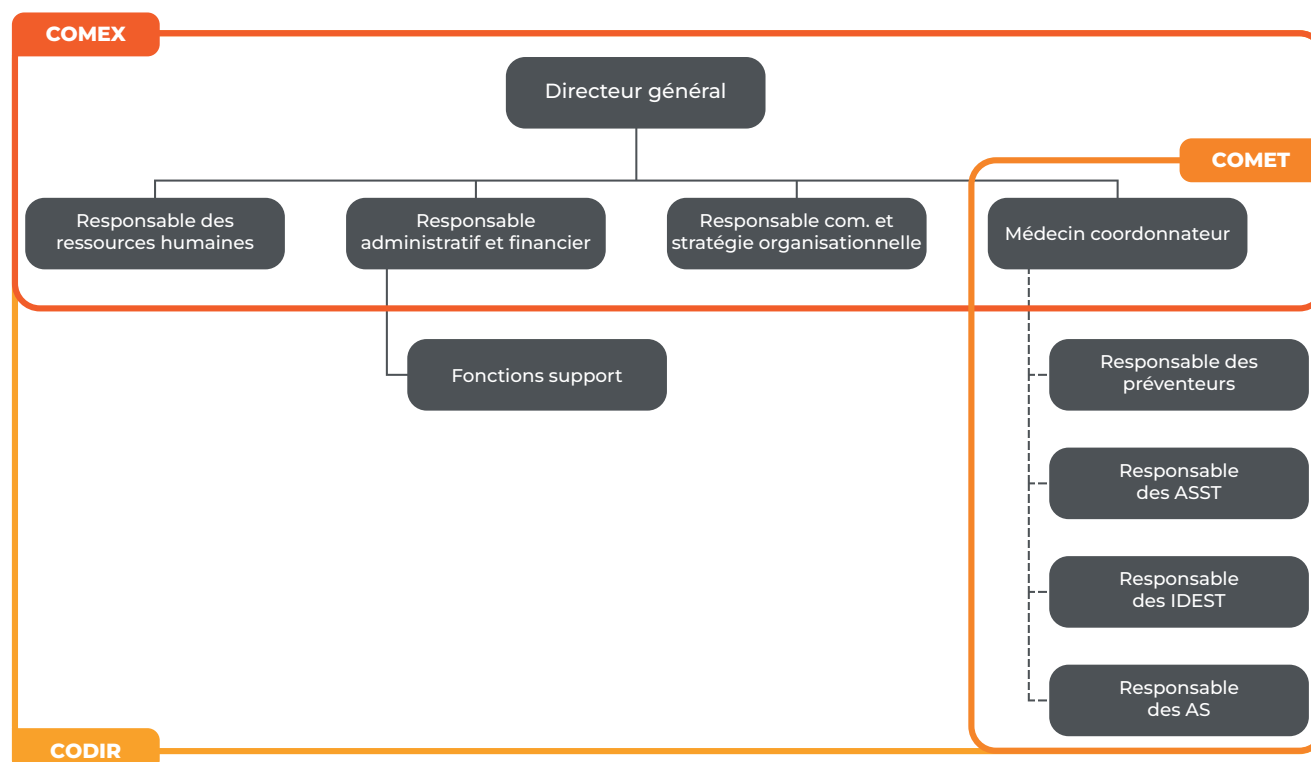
COMEX

Directeur général

COMET

Responsable des ressources humaines

Responsable administratif et financier

Responsable com. et stratégie organisationnelle

Médecin coordonnateur

Fonctions support

Responsable des préventeurs

Responsable des ASST

Responsable des IDEST

Responsable des AS

CODIR